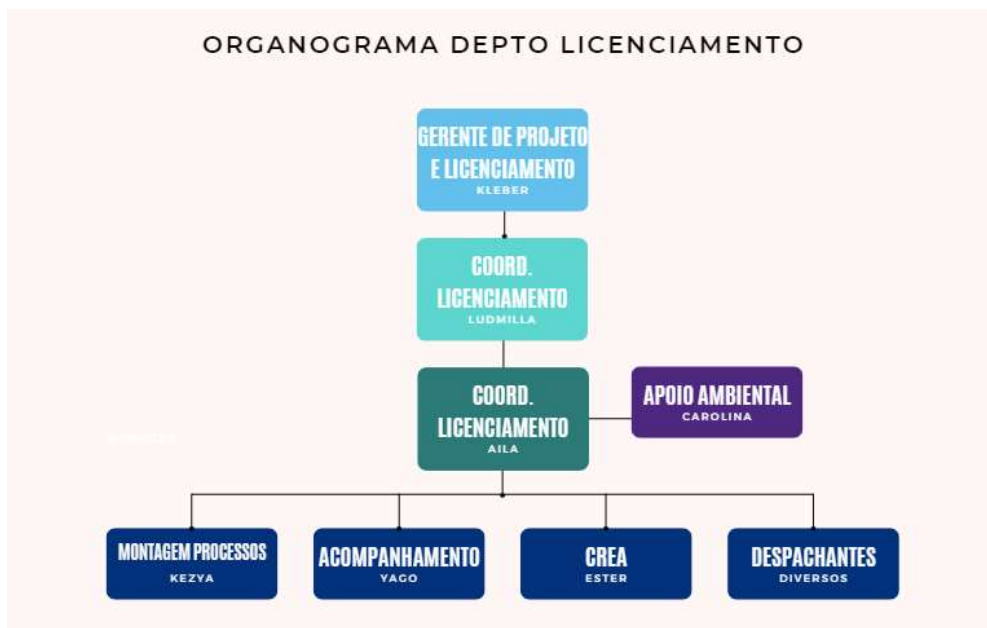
ORGANOGRAMA DEPTO LICENCIAMENTO

GERENTE DE PROJETO E LICENCIAMENTO
KLEBER

COORD. LICENCIAMENTO
LUDMILLA

COORD. LICENCIAMENTO
AILA

APOIO AMBIENTAL
CAROLINA

MONTAGEM PROCESSOS
KEZYA

ACOMPANHAMENTO
YAGO

CREA
ESTER

DESPACHANTES
DIVERSOS